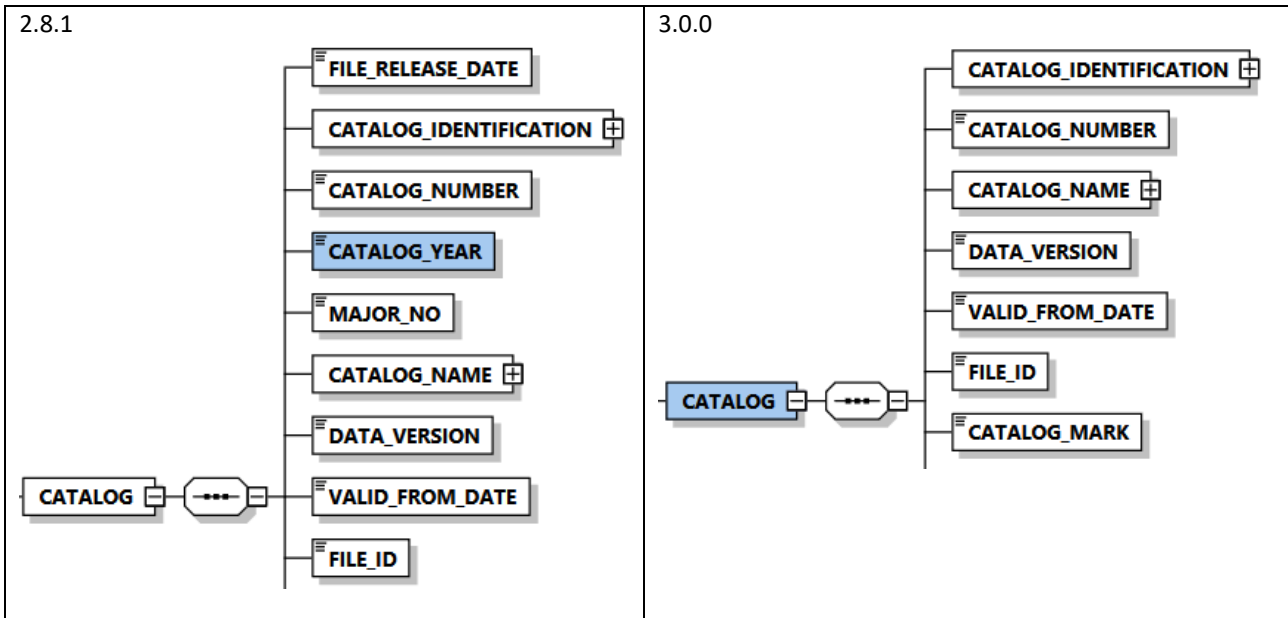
| 2.8.1 | 3.0.0 |
|---|---|
| FILE_RELEASE_DATE<br>CATALOG_IDENTIFICATION<br>CATALOG_NUMBER<br>CATALOG_YEAR<br>MAJOR_NO<br>CATALOG_NAME<br>DATA_VERSION<br>CATALOG<br>VALID_FROM_DATE<br>FILE_ID | CATALOG_IDENTIFICATION<br>CATALOG_NUMBER<br>CATALOG_NAME<br>DATA_VERSION<br>VALID_FROM_DATE<br>CATALOG<br>FILE_ID<br>CATALOG_MARK |